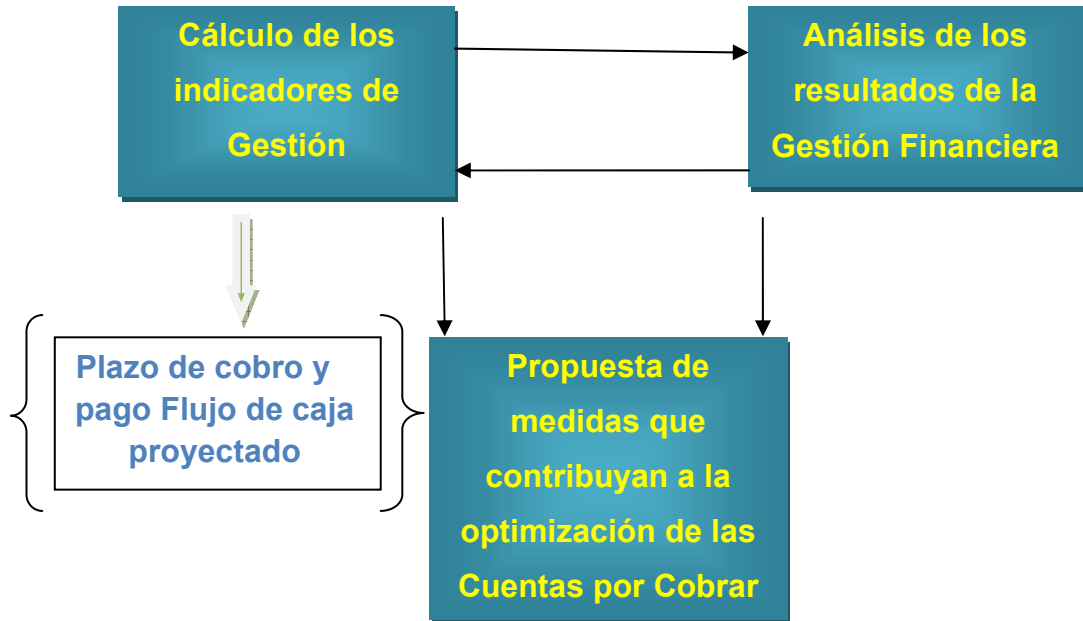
Cálculo de los indicadores de Gestión

Análisis de los resultados de la Gestión Financiera

Plazo de cobro y pago Flujo de caja proyectado

Propuesta de medidas que contribuyan a la optimización de las Cuentas por Cobrar